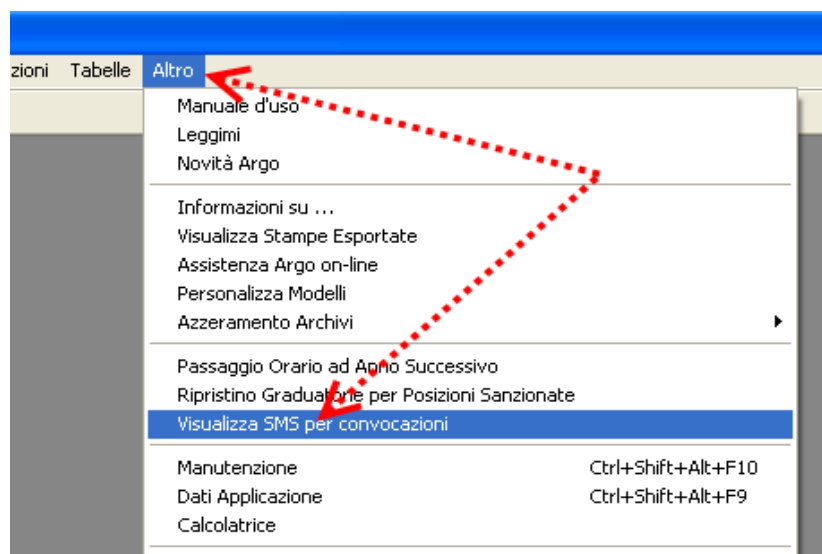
zioni Tabelle Altro

Manuale d'uso
Leggimi
Novità Argo

Informazioni su ...
Visualizza Stampe Esportate
Assistenza Argo on-line
Personalizza Modelli
Azzeramento Archivi

Passaggio Orario ad Anno Successivo
Ripristino Graduatorie per Posizioni Sanzionate
Visualizza SMS per convocazioni

Manutenzione Ctrl+Shift+Alt+F10
Dati Applicazione Ctrl+Shift+Alt+F9
Calcolatrice